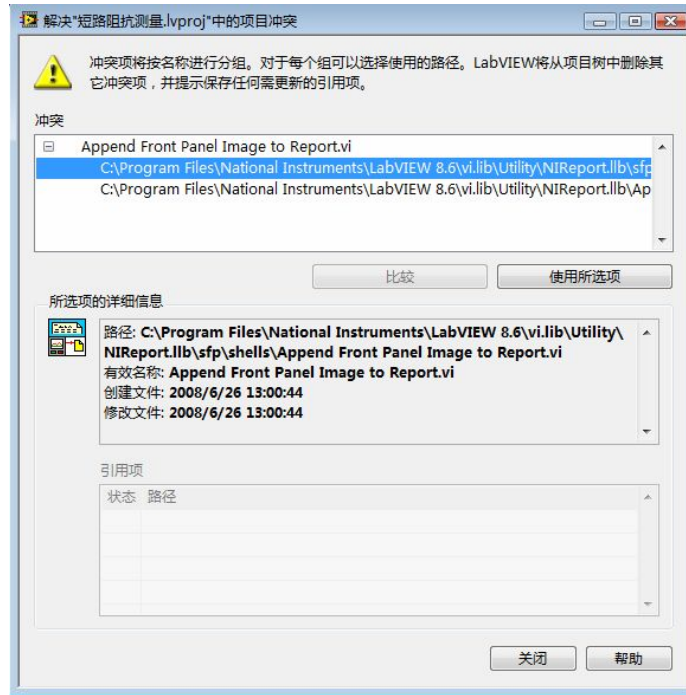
解决"短路阻抗测量.lvproj"中的项目冲突

冲突项将按名称进行分组。对于每个组可以选择使用的路径。LabVIEW将从项目树中删除其它冲突项，并提示保存任何需更新的引用项。

冲突

⊟ Append Front Panel Image to Report.vi
C:\Program Files\National Instruments\LabVIEW 8.6\vi.lib\Utility\NIReport.llb\sfp
C:\Program Files\National Instruments\LabVIEW 8.6\vi.lib\Utility\NIReport.llb\Ap

比较

使用所选项

所选项的详细信息

路径: C:\Program Files\National Instruments\LabVIEW 8.6\vi.lib\Utility\NIReport.llb\sfp\shells\Append Front Panel Image to Report.vi
有效名称: Append Front Panel Image to Report.vi
创建文件: 2008/6/26 13:00:44
修改文件: 2008/6/26 13:00:44

引用项

| 状态 | 路径 |
|---|---|

关闭

帮助